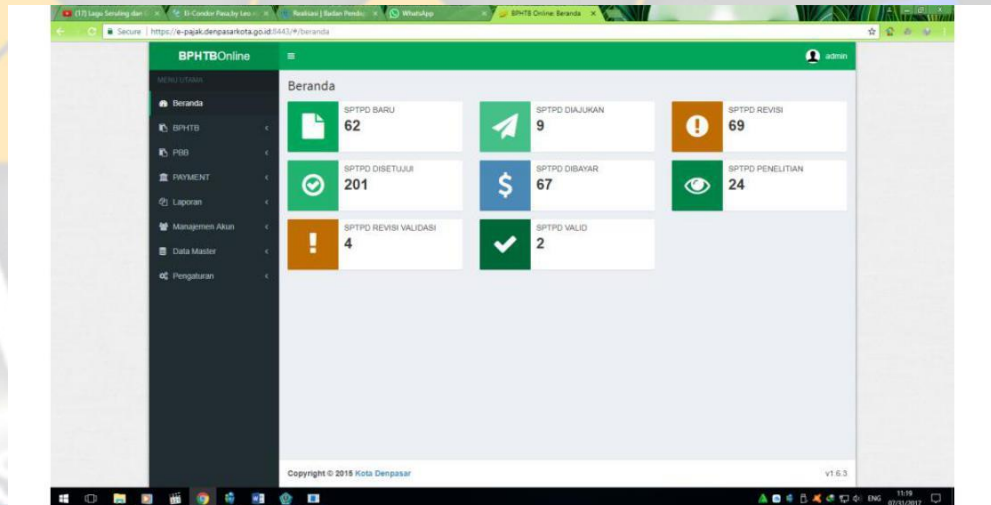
(17) Lagu Seruling dan | El Condor Pasa by Leo | Realisasi | Badan Pendap | WhatsApp | BPHTB Online: Beranda

Secure | https://e-pajak.denpasarkota.go.id:8443/#/beranda

BPHTBOnline

admin

MENU UTAMA

Beranda

BPHTB

PBB

PAYMENT

Laporan

Manajemen Akun

Data Master

Pengaturan

Beranda

SPTPD BARU
62

SPTPD DIAJUKAN
9

SPTPD REVISI
69

SPTPD DISETUJUI
201

SPTPD DIBAYAR
67

SPTPD PENELITIAN
24

SPTPD REVISI VALIDASI
4

SPTPD VALID
2

Copyright © 2015 Kota Denpasar

v1.6.3

ENG 11:19 07/31/2017